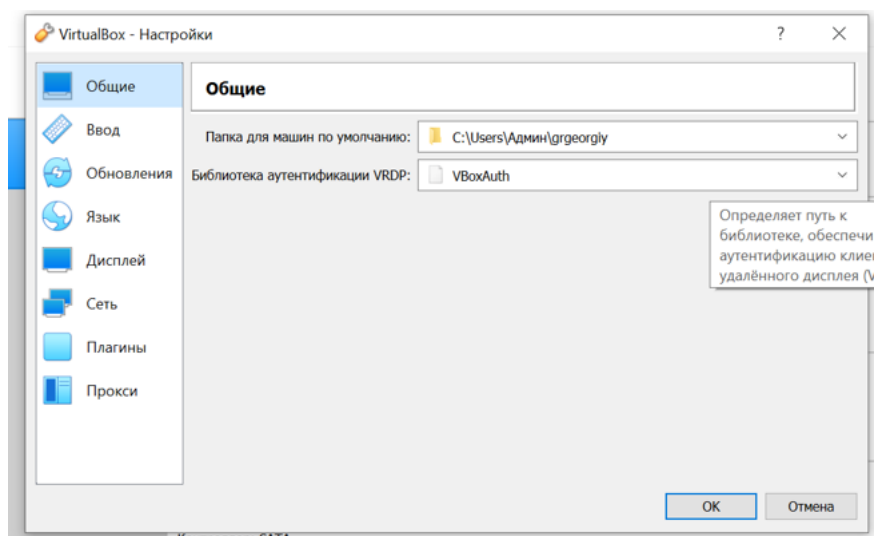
VirtualBox - Настройки

?

Общие
Ввод
Обновления
Язык
Дисплей
Сеть
Плагины
Прокси

Общие

Папка для машин по умолчанию: C:\Users\Админ\grgeorgiy

Библиотека аутентификации VRDP: VBoxAuth

Определяет путь к библиотеке, обеспечи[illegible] аутентификацию клие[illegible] удалённого дисплея (V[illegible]

OK
Отмена